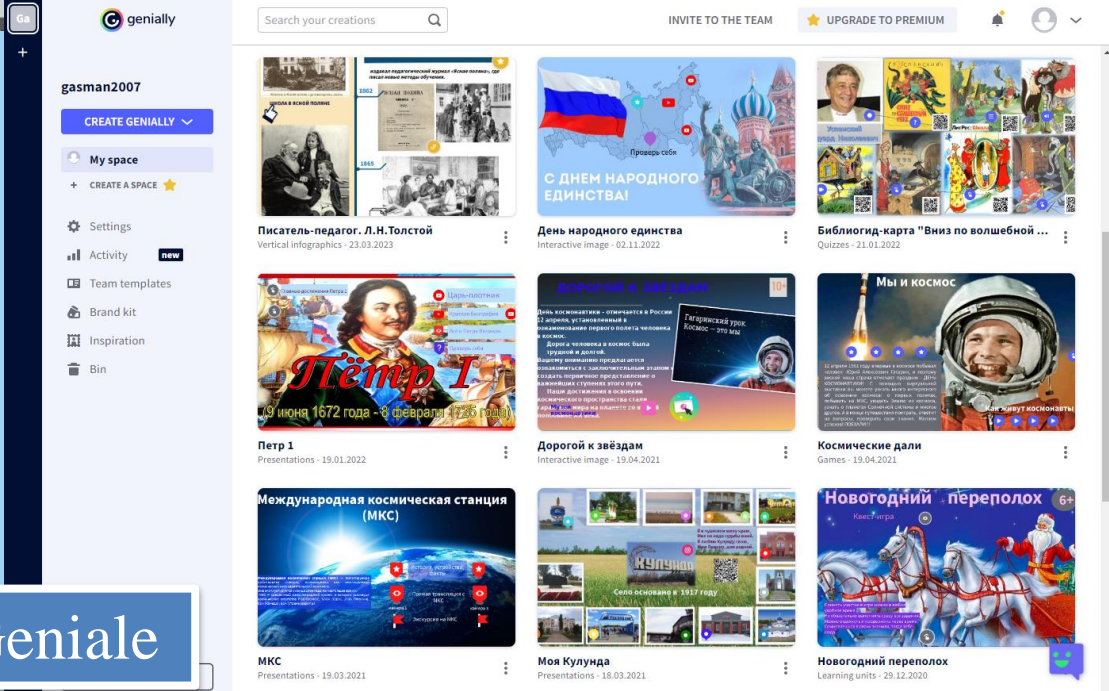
Ga

+

genially

Search your creations

INVITE TO THE TEAM

UPGRADE TO PREMIUM

gasman2007

CREATE GENIALLY

My space

+ CREATE A SPACE

Settings

Activity new

Team templates

Brand kit

Inspiration

Bin

Школа в Ясной Поляне

1862

1865

С ДНЕМ НАРОДНОГО ЕДИНСТВА!

Проверь себя

Писатель-педагог. Л.Н.Толстой
Vertical infographics · 23.03.2023

День народного единства
Interactive image · 02.11.2022

Библиогид-карта "Вниз по волшебной ...
Quizzes · 21.01.2022

Царь-плотник

Пётр I

(9 июня 1672 года - 8 февраля 1725 года)

Дорогой к звёздам

10+

Гагаринский урок. Космос – это мы

Мы и космос

Как живут космонавты

Петр 1
Presentations · 19.01.2022

Дорогой к звёздам
Interactive image · 19.04.2021

Космические дали
Games · 19.04.2021

Международная космическая станция (МКС)

Экскурсия на МКС

Кулунда

Село основано в 1917 году

Новогодний переполох

6+

Квест-игра

МКС
Presentations · 19.03.2021

Моя Кулунда
Presentations · 18.03.2021

Новогодний переполох
Learning units · 29.12.2020

geniale